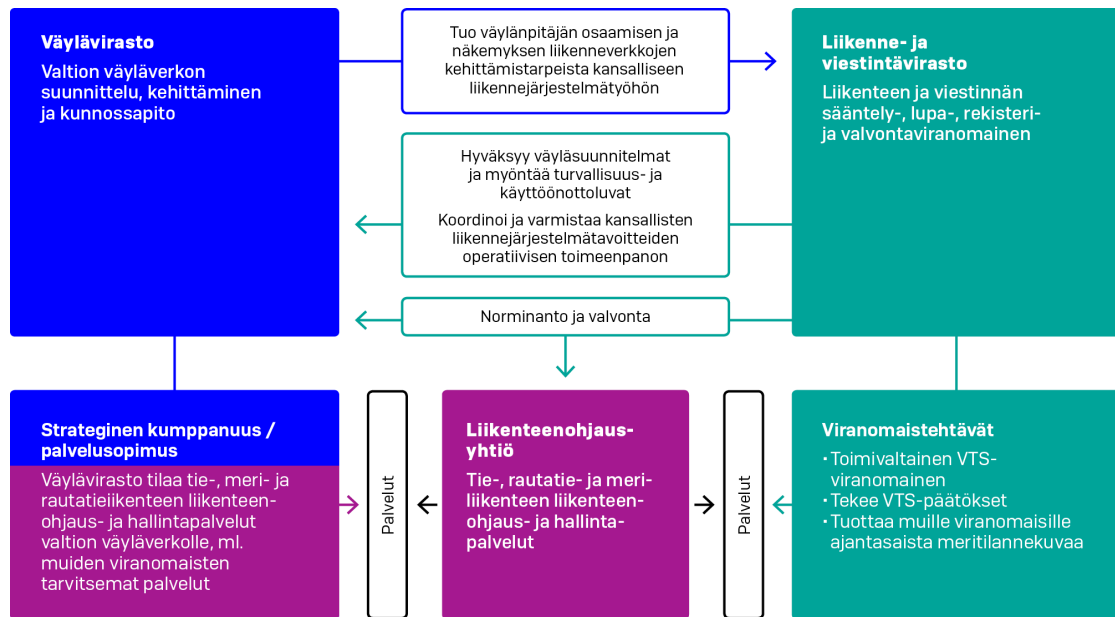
Väylävirasto

Valtion väyläverkon suunnittelu, kehittäminen ja kunnossapito

Tuo väylänpitäjän osaamisen ja näkemyksen liikenneverkkojen kehittämistarpeista kansalliseen liikennejärjestelmätyöhön

Liikenne- ja viestintävirasto

Liikenteen ja viestinnän sääntely-, lupa-, rekisteri- ja valvontaviranomainen

Hyväksyy väyläsuunnitelmat ja myöntää turvallisuus- ja käyttöönottoluvat

Koordinoi ja varmistaa kansallisten liikennejärjestelmätavoitteiden operatiivisen toimeenpanon

Norminanto ja valvonta

Strateginen kumppanuus / palvelusopimus

Väylävirasto tilaa tie-, meri- ja rautatieliikenteen liikenteenohjaus- ja hallintapalvelut valtion väyläverkolle, ml. muiden viranomaisten tarvitsemat palvelut

Palvelut

Liikenteenohjausyhtiö

Tie-, rautatie- ja meriliikenteen liikenteenohjaus- ja hallintapalvelut

Palvelut

Viranomaistehtävät

• Toimivaltainen VTS-viranomainen
• Tekee VTS-päätökset
• Tuottaa muille viranomaisille ajantasaista meritilannekuvaa